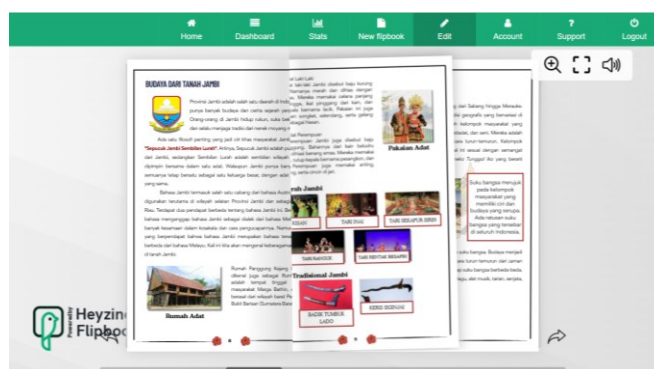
Home Dashboard Stats New flipbook Edit Account Support Logout

BUDAYA DARI TANAH JAMBI

Provinsi Jambi adalah salah satu daerah di Indonesia yang punya banyak budaya dan cerita sejarah yang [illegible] Orang-orang di Jambi hidup rukun, suka bekerja sama, dan selalu menjaga nilai-nilai dari nenek moyang mereka.

Ada satu filosofi penting yang jadi inti hidup masyarakat Jambi, yaitu "Sepucuk Jambi Sembilan Lurah". Artinya, Sepucuk Jambi adalah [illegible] Jambi, sedangkan Sembilan Luah adalah sembilan wilayah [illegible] dijalani bersama dalam satu adat. Walaupun Jambi punya banyak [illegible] semuanya tetap bersatu sebagai satu keluarga besar, dengan adat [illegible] yang sama.

Bahasa Jambi termasuk salah satu cabang dari bahasa Melayu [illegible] digunakan keturunan di wilayah sekitar Provinsi Jambi dan sebagian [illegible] Riau. Terdapat dua pendapat berbeda tentang bahasa Jambi ini. Bahasa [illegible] bahasa mengunggap bahasa Jambi sebagai dialek dari bahasa Melayu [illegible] banyak kesamaan dalam kosakata dan cara pengucapannya. Namun, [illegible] yang berpendapat bahwa bahasa Jambi merupakan bahasa tersendiri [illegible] berbeda dari bahasa Melayu. Kali ini kita akan mengenal keberagaman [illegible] di tanah Jambi.

Rumah Panggung Kajang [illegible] dikenal juga sebagai Rum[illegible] adalah rumah tradisional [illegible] masyarakat Marga Bathin, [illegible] berasal dari wilayah barat Pro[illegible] Bukit Barisan (Sumatera Bara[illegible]

Rumah Adat

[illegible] Laki-Laki
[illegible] adat Jambi disebut baju kurung
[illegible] merah dan dihias dengan
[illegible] Mereka memakai celana panjang
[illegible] Ikat pinggang dari kain, dan
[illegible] kemasna tarik. Pakaian ini juga
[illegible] songket, selendang, serta gelang
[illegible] sebagai hiasan.

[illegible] Perempuan
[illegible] perempuan Jambi juga disebut baju
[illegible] Bahannya dari kain beludru
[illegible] dihias benang emas. Mereka memakai
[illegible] tutup kepala bernama pesangkon, dan
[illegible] Perempuan juga memakai anting,
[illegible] serta cincin di jari.

Pakaian Adat

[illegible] Jambi

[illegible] TARI INAI TARI SEKAPUR SIRIH

TARI KANGUR TARI RENTAK BESAPIH

Tradisional Jambi

BADIK TUMBUK LADO KERIS SIGINJAI

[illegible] Jambi hingga Merauke, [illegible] geografis yang berwarisan di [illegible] Jambi masyarakat yang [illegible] daerah, dan seni. Mereka adalah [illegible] turun-temurun. Keberagaman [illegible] sesuai dengan semangat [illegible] Tunggal Ika yang berarti

Suku bangsa merujuk pada kelompok masyarakat yang memiliki ciri dan budaya yang serupa. Ada ratusan suku bangsa yang tersebar di seluruh Indonesia.

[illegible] suku bangsa. Budaya menjadi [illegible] turun-temurun dari zaman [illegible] suku bangsa berbeda-beda. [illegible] musik, tarian, senjata,

Heyzine Flipbook